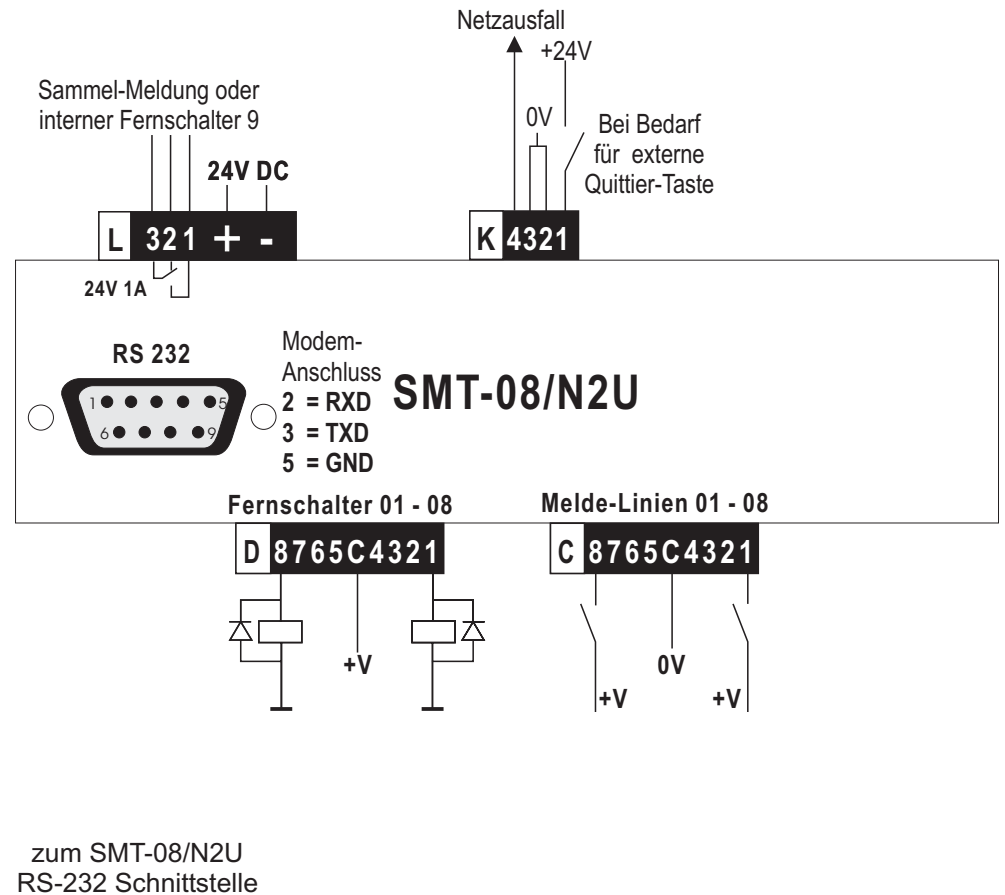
Netzausfall
+24V
Sammel-Meldung oder interner Fernschalter 9
0V
Bei Bedarf für externe Quittier-Taste
24V DC
L 321 + -
K 4321
24V 1A
RS 232
1 5
6 9
Modem-Anschluss
2 = RXD
3 = TXD
5 = GND
SMT-08/N2U
Fernschalter 01 - 08
Melde-Linien 01 - 08
D 8765C4321
C 8765C4321
+V
0V
+V
+V

zum SMT-08/N2U
RS-232 Schnittstelle